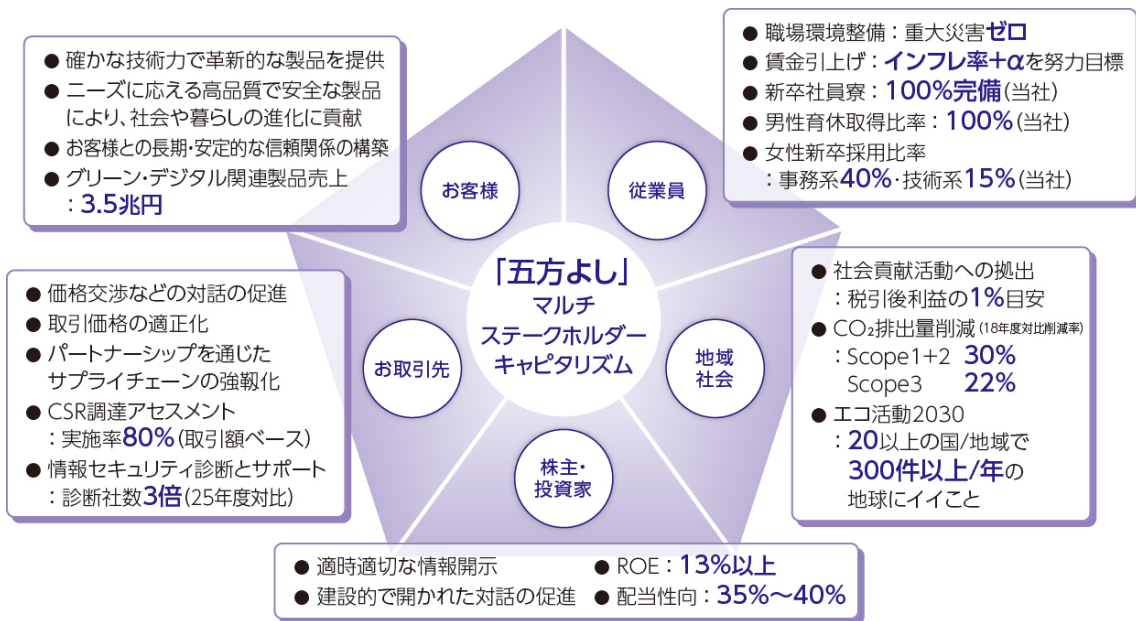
● 確かな技術力で革新的な製品を提供
● ニーズに応える高品質で安全な製品により、社会や暮らしの進化に貢献
● お客様との長期・安定的な信頼関係の構築
● グリーン・デジタル関連製品売上：3.5兆円

● 職場環境整備：重大災害ゼロ
● 賃金引上げ：インフレ率+αを努力目標
● 新卒社員寮：100%完備（当社）
● 男性育休取得比率：100%（当社）
● 女性新卒採用比率：事務系40%・技術系15%（当社）

お客様

従業員

「五方よし」
マルチ
ステークホルダー
キャピタリズム

お取引先

地域社会

株主・投資家

● 価格交渉などの対話の促進
● 取引価格の適正化
● パートナーシップを通じたサプライチェーンの強靭化
● CSR調達アセスメント：実施率80%（取引額ベース）
● 情報セキュリティ診断とサポート：診断社数3倍（25年度対比）

● 社会貢献活動への拠出：税引後利益の1%目安
● $CO_2$排出量削減（18年度対比削減率）
：Scope1+2 30%
Scope3 22%
● エコ活動2030：20以上の国/地域で300件以上/年の地球にイイこと

● 適時適切な情報開示
● 建設的で開かれた対話の促進
● ROE：13%以上
● 配当性向：35%～40%